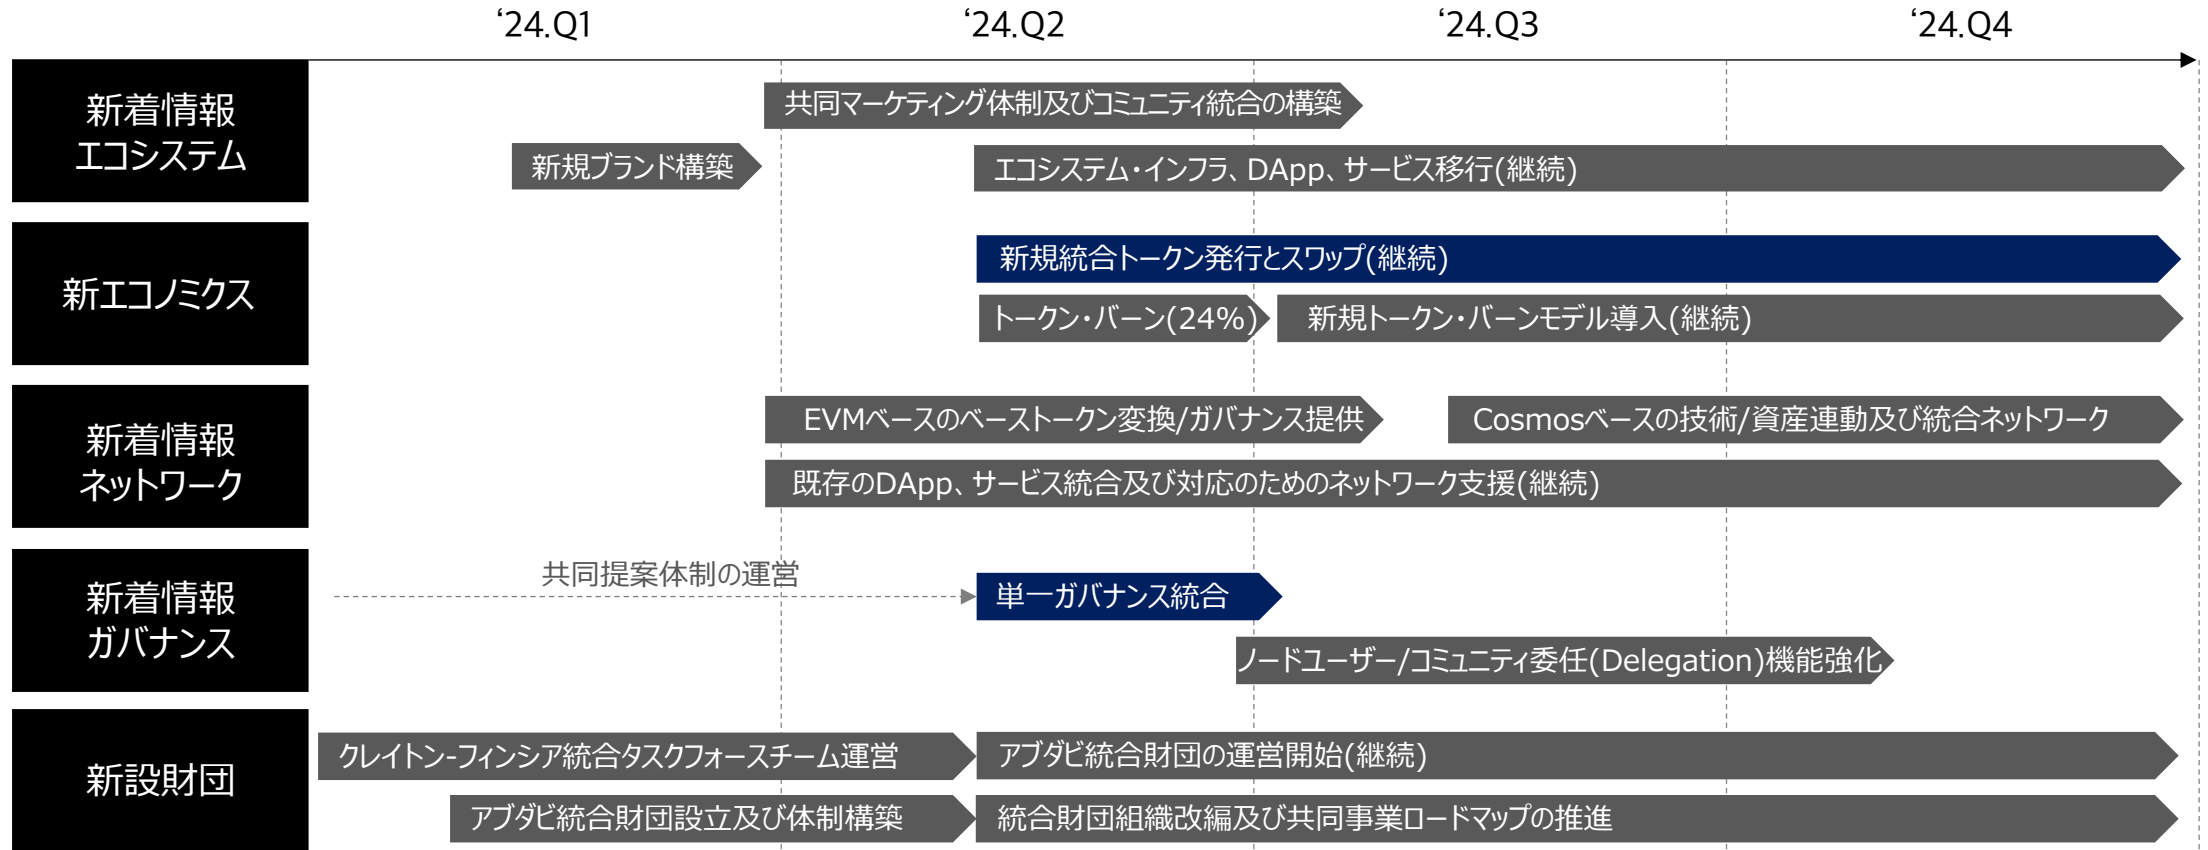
‘24.Q1 ‘24.Q2 ‘24.Q3 ‘24.Q4

新着情報
エコシステム

共同マーケティング体制及びコミュニティ統合の構築

新規ブランド構築

エコシステム・インフラ、DApp、サービス移行(継続)

新エコノミクス

新規統合トークン発行とスワップ(継続)

トークン・バーン(24%)

新規トークン・バーンモデル導入(継続)

新着情報
ネットワーク

EVMベースのベーストークン変換/ガバナンス提供

Cosmosベースの技術/資産連動及び統合ネットワーク

既存のDApp、サービス統合及び対応のためのネットワーク支援(継続)

新着情報
ガバナンス

共同提案体制の運営

単一ガバナンス統合

ノードユーザー/コミュニティ委任(Delegation)機能強化

新設財団

クレイトン-フィンシア統合タスクフォースチーム運営

アブダビ統合財団の運営開始(継続)

アブダビ統合財団設立及び体制構築

統合財団組織改編及び共同事業ロードマップの推進